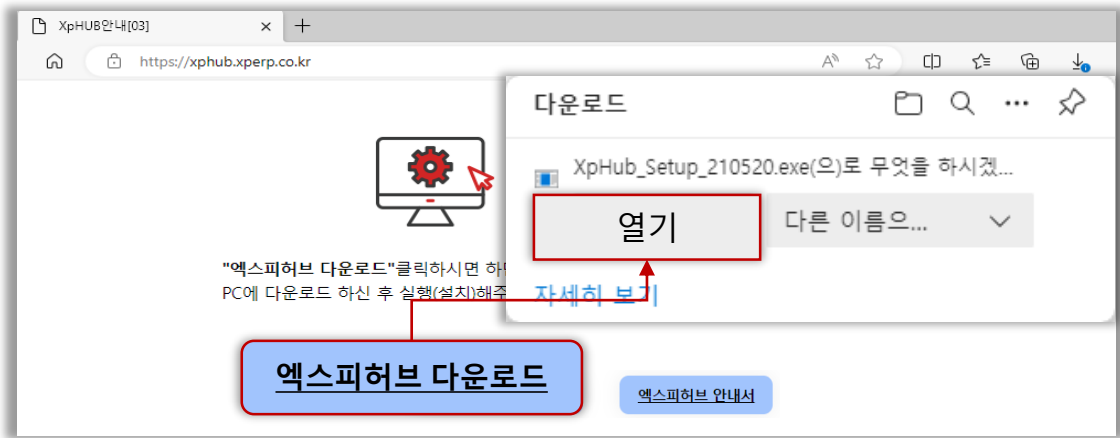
XpHUB안내[03]

https://xphub.xperp.co.kr

다운로드

XpHub_Setup_210520.exe(으)로 무엇을 하시겠...

열기

다른 이름으...

자세히 보기

"엑스피허브 다운로드"클릭하시면 하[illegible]
PC에 다운로드 하신 후 실행(설치)해주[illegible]

엑스피허브 다운로드

엑스피허브 안내서